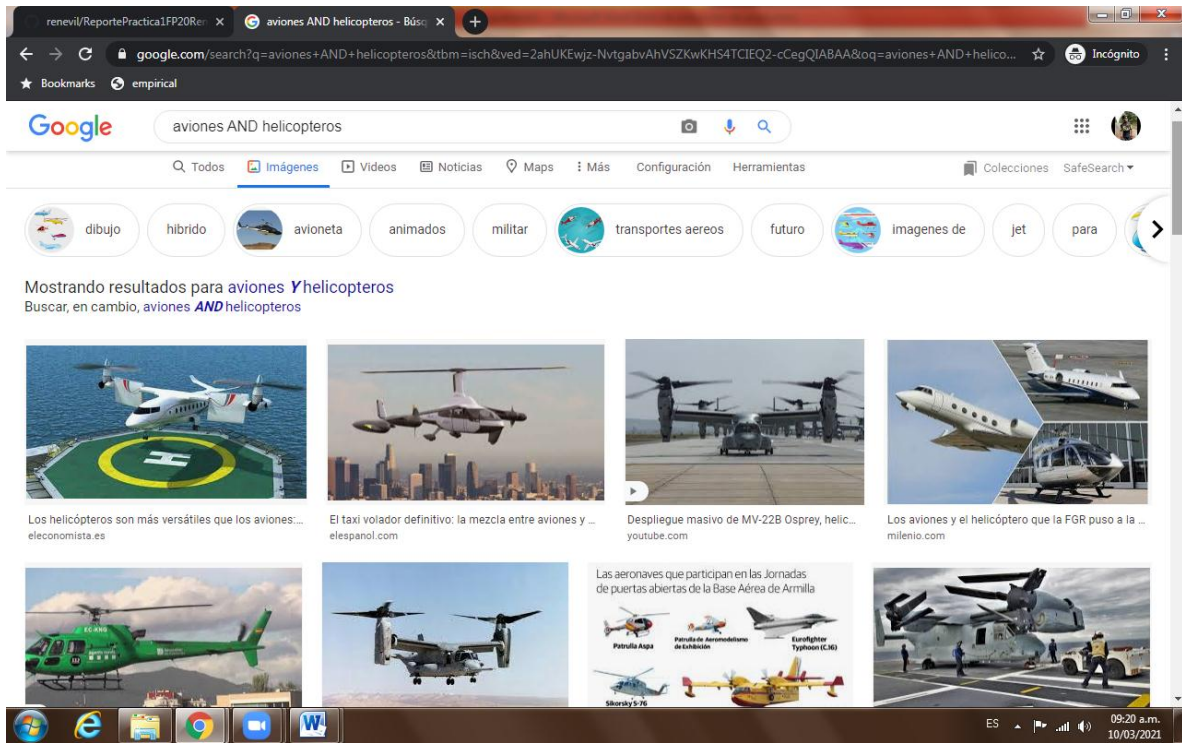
renevil/ReportePractica1FP20Ren ×
aviones AND helicopteros - Búsq ×

google.com/search?q=aviones+AND+helicopteros&tbm=isch&ved=2ahUKEwjz-NvtgabvAhVSZKwKHS4TCIEQ2-cCegQIABAA&oq=aviones+AND+helico...
Incógnito

Bookmarks
empirical

Google
aviones AND helicopteros

Todos
Imágenes
Videos
Noticias
Maps
Más
Configuración
Herramientas
Colecciones
SafeSearch

dibujo
hibrido
avioneta
animados
militar
transportes aereos
futuro
imagenes de
jet
para

Mostrando resultados para aviones ***Y*** helicopteros
Buscar, en cambio, aviones ***AND*** helicopteros

Los helicópteros son más versátiles que los aviones:...
eleconomista.es

El taxi volador definitivo: la mezcla entre aviones y ...
elespanol.com

Despliegue masivo de MV-22B Osprey, helic...
youtube.com

Los aviones y el helicóptero que la FGR puso a la ...
milenio.com

EC-ANG

Las aeronaves que participan en las Jornadas de puertas abiertas de la Base Aérea de Armilla
Patrulla Aspa
Patrulla de Aeromodelismo de Exhibición
Eurofighter Typhoon (C.16)
Sikorsky S-76

ES
09:20 a.m.
10/03/2021